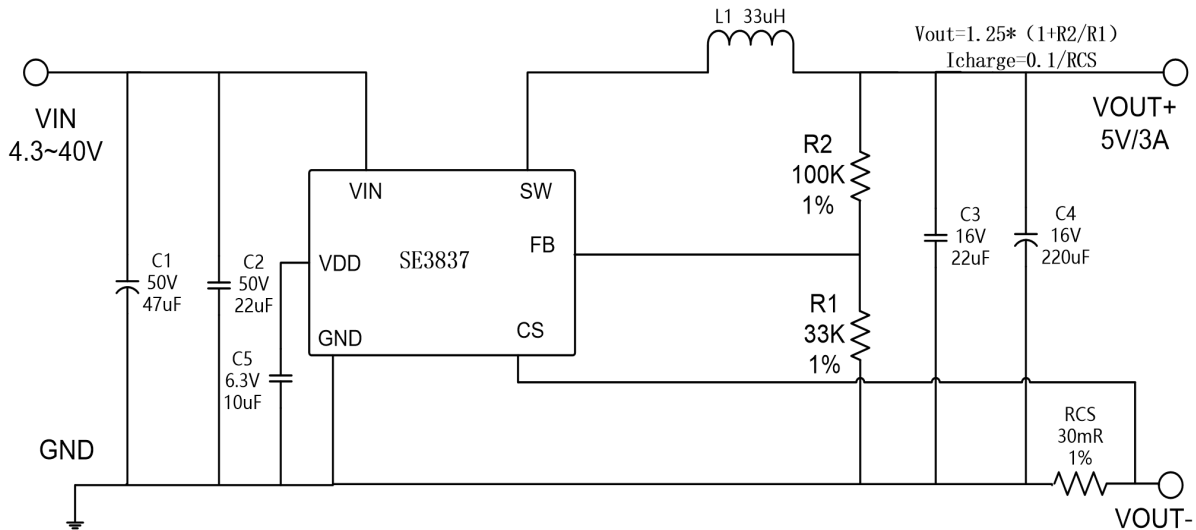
L1 33uH

Vout=1.25*(1+R2/R1)
Icharge=0.1/RCS

VIN
4.3~40V

VOUT+
5V/3A

VIN
SW

R2
100K
1%

SE3837

FB

VDD

C1
50V
47uF

C2
50V
22uF

C3
16V
22uF

C4
16V
220uF

R1
33K
1%

GND

CS

C5
6.3V
10uF

GND

RCS
30mR
1%

VOUT-